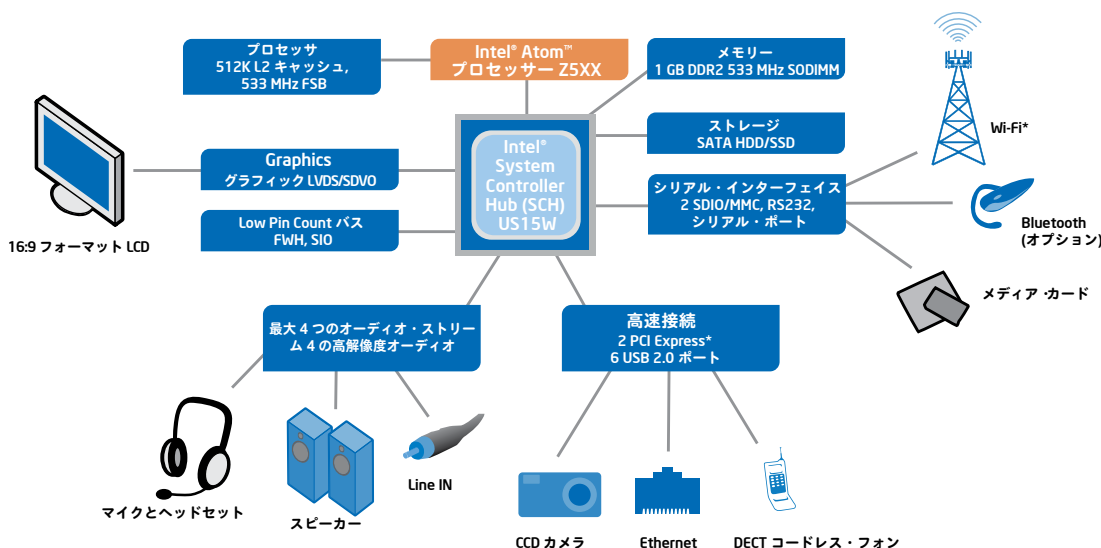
プロセッサ
512K L2 キャッシュ,
533 MHz FSB

Intel® Atom™
プロセッサー Z5XX

メモリー
1 GB DDR2 533 MHz SODIMM

Wi-Fi*

Intel®
System
Controller
Hub (SCH)
US15W

ストレージ
SATA HDD/SSD

Graphics
グラフィック LVDS/SDVO

シリアル・インターフェイス
2 SDIO/MMC, RS232,
シリアル・ポート

Bluetooth
(オプション)

Low Pin Count バス
FWH, SIO

16:9 フォーマット LCD

メディア ·カード

最大 4 つのオーディオ・ストリーム 4 の高解像度オーディオ

高速接続
2 PCI Express*
6 USB 2.0 ポート

Line IN

マイクとヘッドセット

スピーカー

CCD カメラ

Ethernet

DECT コードレス・フォン